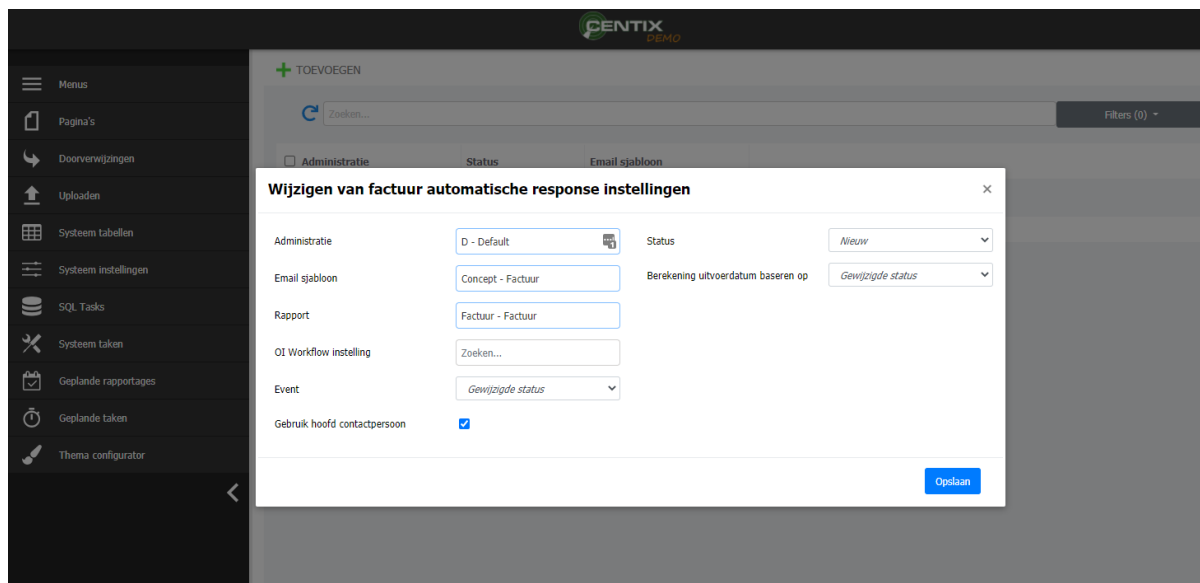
CENTIX
DEMO

Menus
Pagina's
Doorverwijzingen
Uploaden
Systeem tabellen
Systeem instellingen
SQL Tasks
Systeem taken
Geplande rapportages
Geplande taken
Thema configurator

TOEVOEGEN

Zoeken...

Filters (0)

| Administratie | Status | Email sjabloon |
|---|---|---|

Wijzigen van factuur automatische response instellingen

×

Administratie
D - Default

Email sjabloon
Concept - Factuur

Rapport
Factuur - Factuur

OI Workflow instelling
Zoeken...

Event
Gewijzigde status

Gebruik hoofd contactpersoon

Status
Nieuw

Berekening uitvoerdatum baseren op
Gewijzigde status

Opslaan